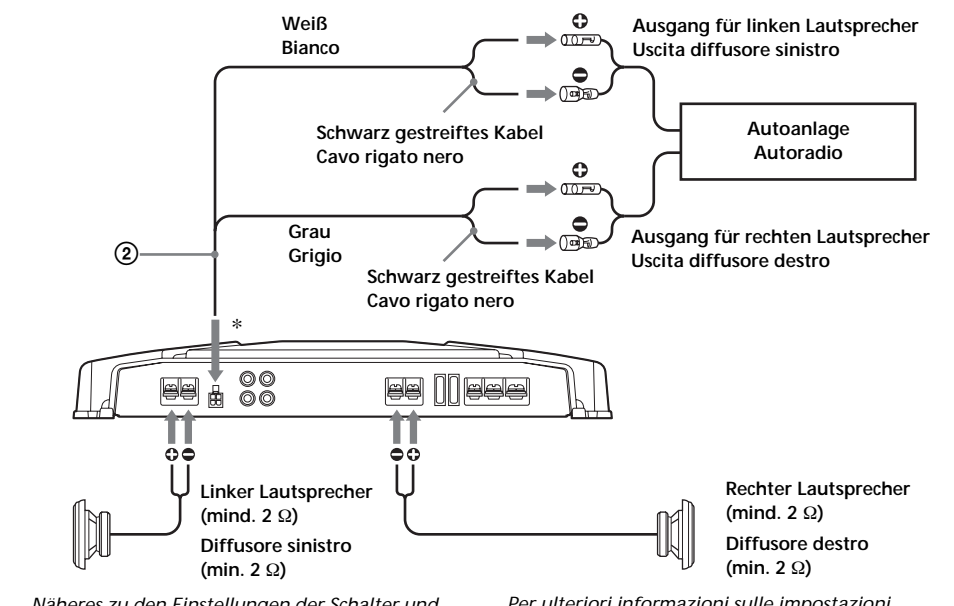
Weiß
Bianco

Ausgang für linken Lautsprecher
Uscita diffusore sinistro

Schwarz gestreiftes Kabel
Cavo rigato nero

Autoanlage
Autoradio

Grau
Grigio

②

Ausgang für rechten Lautsprecher
Uscita diffusore destro

Schwarz gestreiftes Kabel
Cavo rigato nero

*

Linker Lautsprecher (mind. 2 Ω)
Diffusore sinistro (min. 2 Ω)

Rechter Lautsprecher (mind. 2 Ω)
Diffusore destro (min. 2 Ω)

Näheres zu den Einstellungen der Schalter und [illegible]

Per ulteriori informazioni sulle impostazioni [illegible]